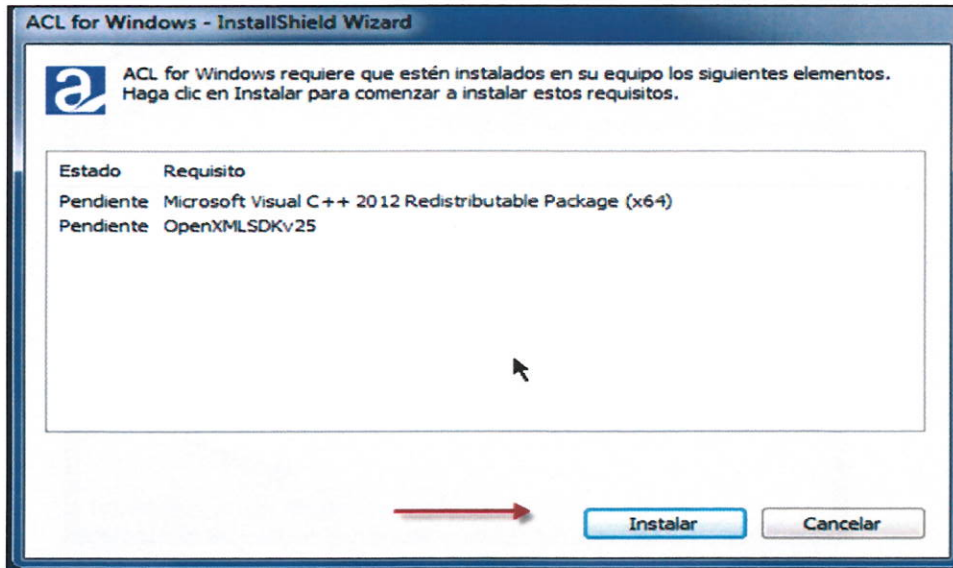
ACL for Windows - InstallShield Wizard

ACL for Windows requiere que estén instalados en su equipo los siguientes elementos. Haga clic en Instalar para comenzar a instalar estos requisitos.

| Estado | Requisito |
|---|---|
| Pendiente | Microsoft Visual C++ 2012 Redistributable Package (x64) |
| Pendiente | OpenXMLSDKv25 |

Instalar
Cancelar